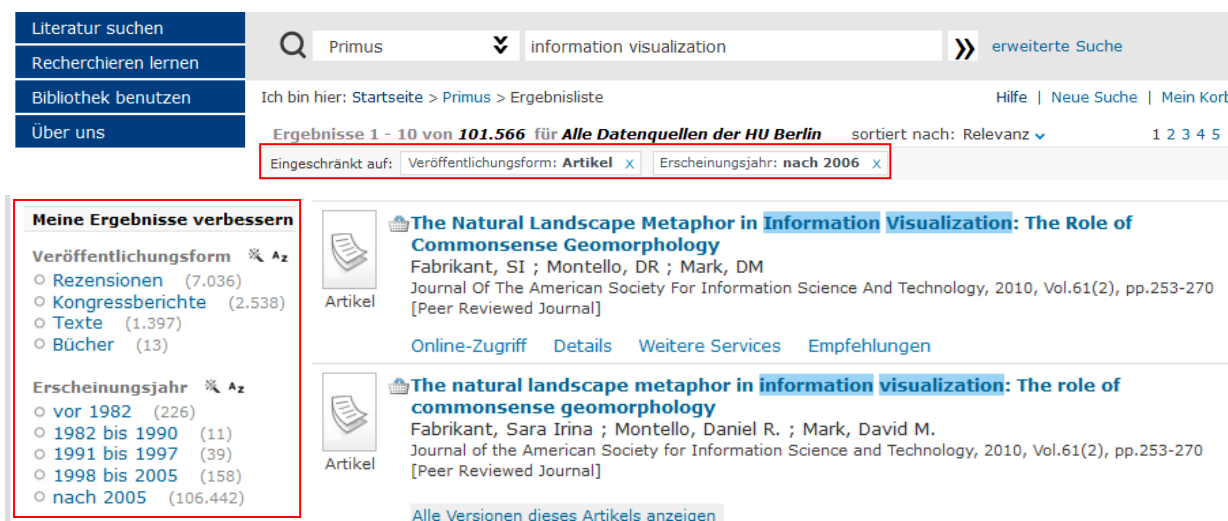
Literatur suchen
Recherchieren lernen
Bibliothek benutzen
Über uns

Primus
information visualization
erweiterte Suche

Ich bin hier: Startseite > Primus > Ergebnisliste

Hilfe | Neue Suche | Mein Kor

Ergebnisse 1 - 10 von 101.566 für Alle Datenquellen der HU Berlin sortiert nach: Relevanz

1 2 3 4 5

Eingeschränkt auf: Veröffentlichungsform: Artikel x Erscheinungsjahr: nach 2006 x

Meine Ergebnisse verbessern

Veröffentlichungsform
Rezensionen (7.036)
Kongressberichte (2.538)
Texte (1.397)
Bücher (13)

Erscheinungsjahr
vor 1982 (226)
1982 bis 1990 (11)
1991 bis 1997 (39)
1998 bis 2005 (158)
nach 2005 (106.442)

Artikel
The Natural Landscape Metaphor in Information Visualization: The Role of Commonsense Geomorphology
Fabrikant, SI ; Montello, DR ; Mark, DM
Journal Of The American Society For Information Science And Technology, 2010, Vol.61(2), pp.253-270
[Peer Reviewed Journal]
Online-Zugriff Details Weitere Services Empfehlungen

Artikel
The natural landscape metaphor in information visualization: The role of commonsense geomorphology
Fabrikant, Sara Irina ; Montello, Daniel R. ; Mark, David M.
Journal of the American Society for Information Science and Technology, 2010, Vol.61(2), pp.253-270
[Peer Reviewed Journal]

Alle Versionen dieses Artikels anzeigen